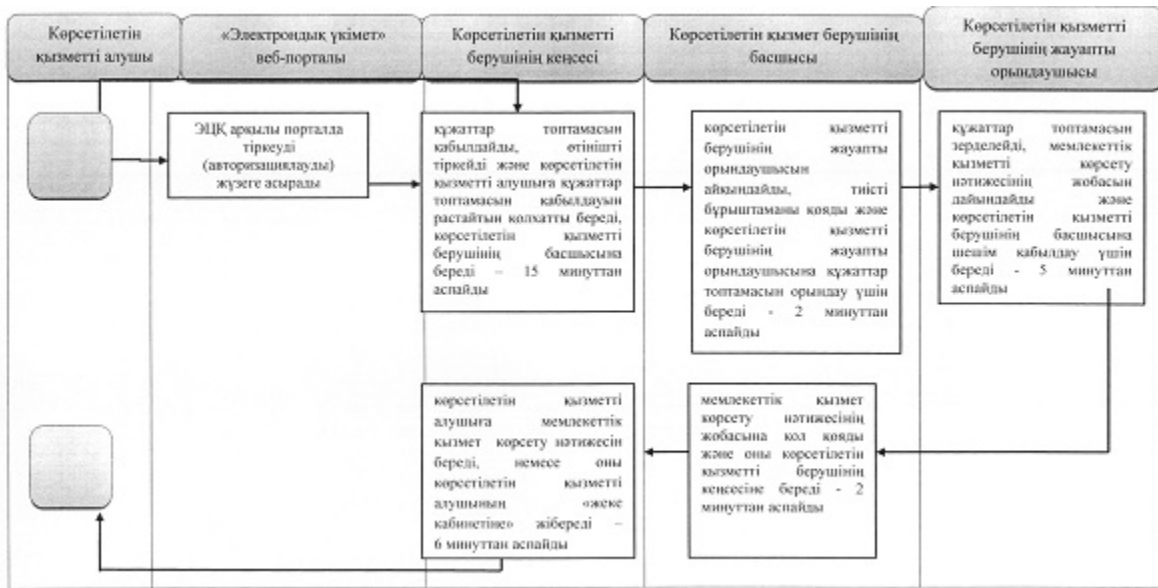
Көрсетілетін қызметті алушы

«Электрондық үкімет» веб-порталы

Көрсетілетін қызметті берушінің кеңсесі

Көрсетілетін қызмет берушінің басшысы

Көрсетілетін қызметті берушінің жауапты орындаушысы

ЭЦҚ арқылы порталда тіркеуді (авторизациялауды) жүзеге асырады

құжаттар топтамасын қабылдайды, өтінішті тіркейді және көрсетілетін қызметті алушыға құжаттар топтамасын қабылдауын растайтын қолхатты береді, көрсетілетін қызметті берушінің басшысына береді – 15 минуттан аспайды

көрсетілетін қызметті берушінің жауапты орындаушысын айқындайды, тиісті бұрыштаманы қояды және көрсетілетін қызметті берушінің жауапты орындаушысына құжаттар топтамасын орындау үшін береді - 2 минуттан аспайды

құжаттар топтамасын зерделейді, мемлекеттік қызметті көрсету нәтижесінің жобасын дайындайды және көрсетілетін қызметті берушінің басшысына шешім қабылдау үшін береді - 5 минуттан аспайды

көрсетілетін қызметті алушыға мемлекеттік қызмет көрсету нәтижесін береді, немесе оны көрсетілетін қызметті алушының «жеке кабинетіне» жібереді – 6 минуттан аспайды

мемлекеттік қызмет көрсету нәтижесінің жобасына қол қояды және оны көрсетілетін қызметті берушінің кеңсесіне береді - 2 минуттан аспайды